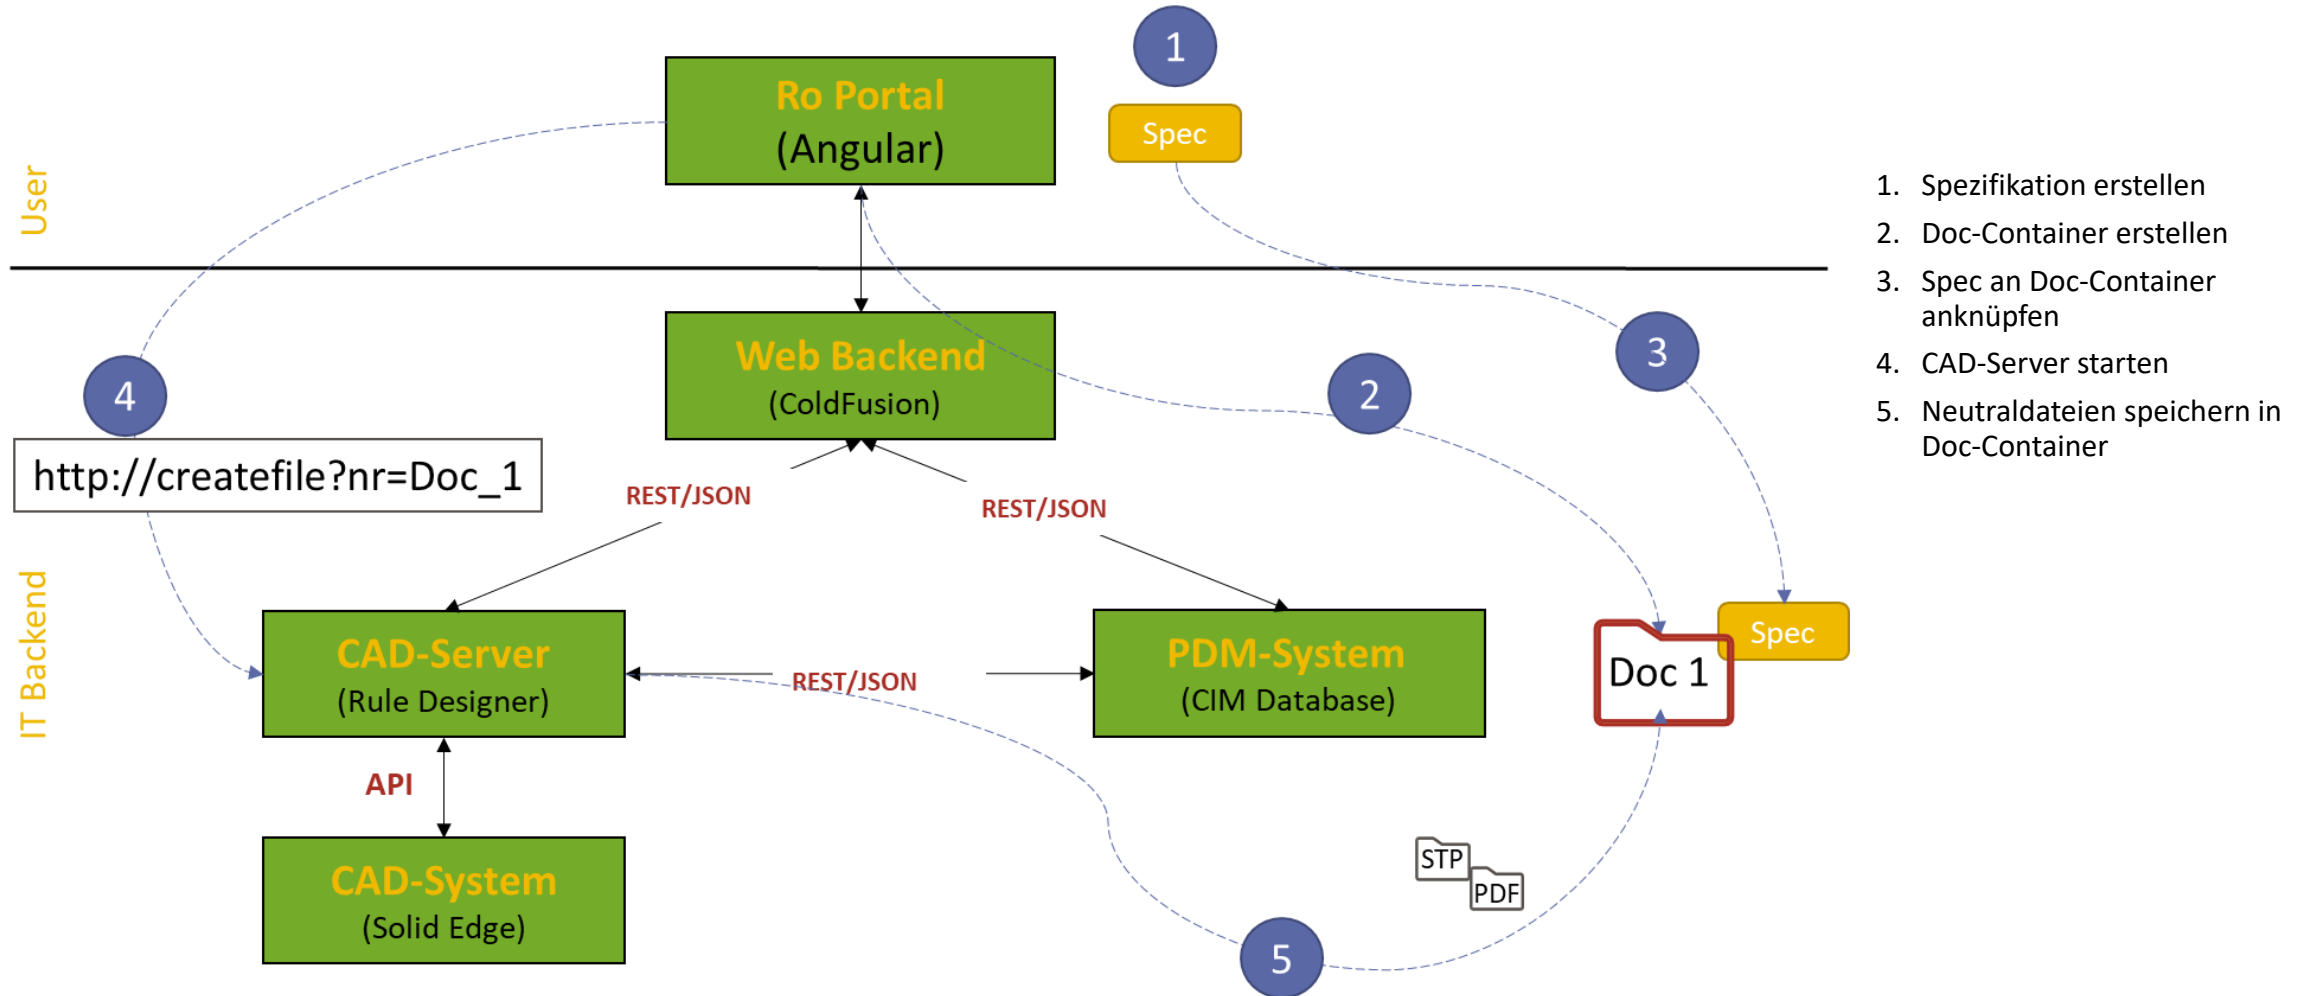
User

IT Backend

1

Spec

Ro Portal
(Angular)

Web Backend
(ColdFusion)

4

http://createfile?nr=Doc_1

REST/JSON

REST/JSON

2

3

CAD-Server
(Rule Designer)

REST/JSON

PDM-System
(CIM Database)

Doc 1

Spec

API

CAD-System
(Solid Edge)

STP

PDF

5

1. Spezifikation erstellen
2. Doc-Container erstellen
3. Spec an Doc-Container anknüpfen
4. CAD-Server starten
5. Neutraldateien speichern in Doc-Container